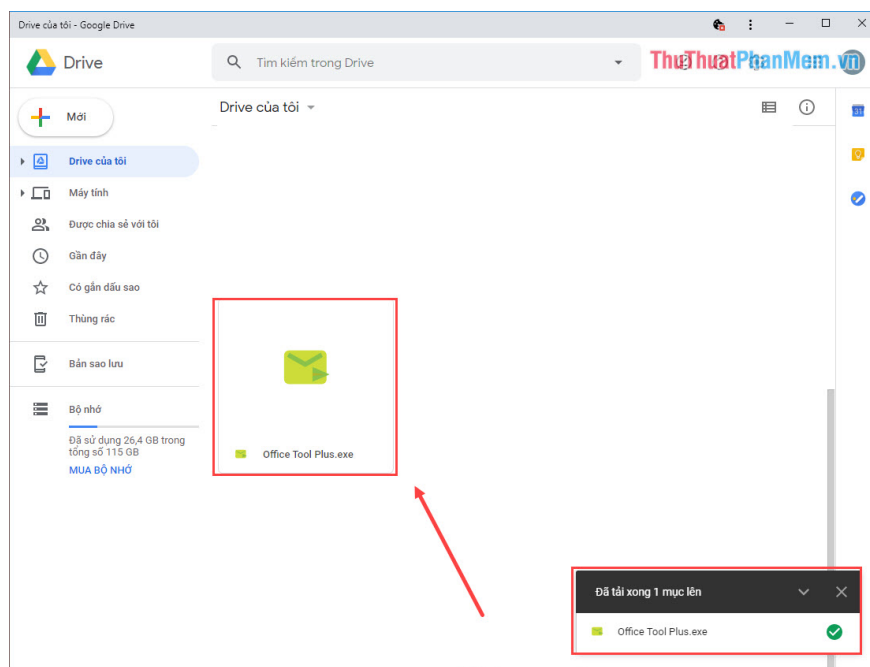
Drive của tôi - Google Drive

Drive

Tìm kiếm trong Drive

ThuThuatPhanMem.vn

Mới

Drive của tôi

Máy tính

Được chia sẻ với tôi

Gần đây

Có gắn dấu sao

Thùng rác

Bản sao lưu

Bộ nhớ

Đã sử dụng 26,4 GB trong tổng số 115 GB

MUA BỘ NHỚ

Drive của tôi

Office Tool Plus.exe

Đã tải xong 1 mục lên

Office Tool Plus.exe